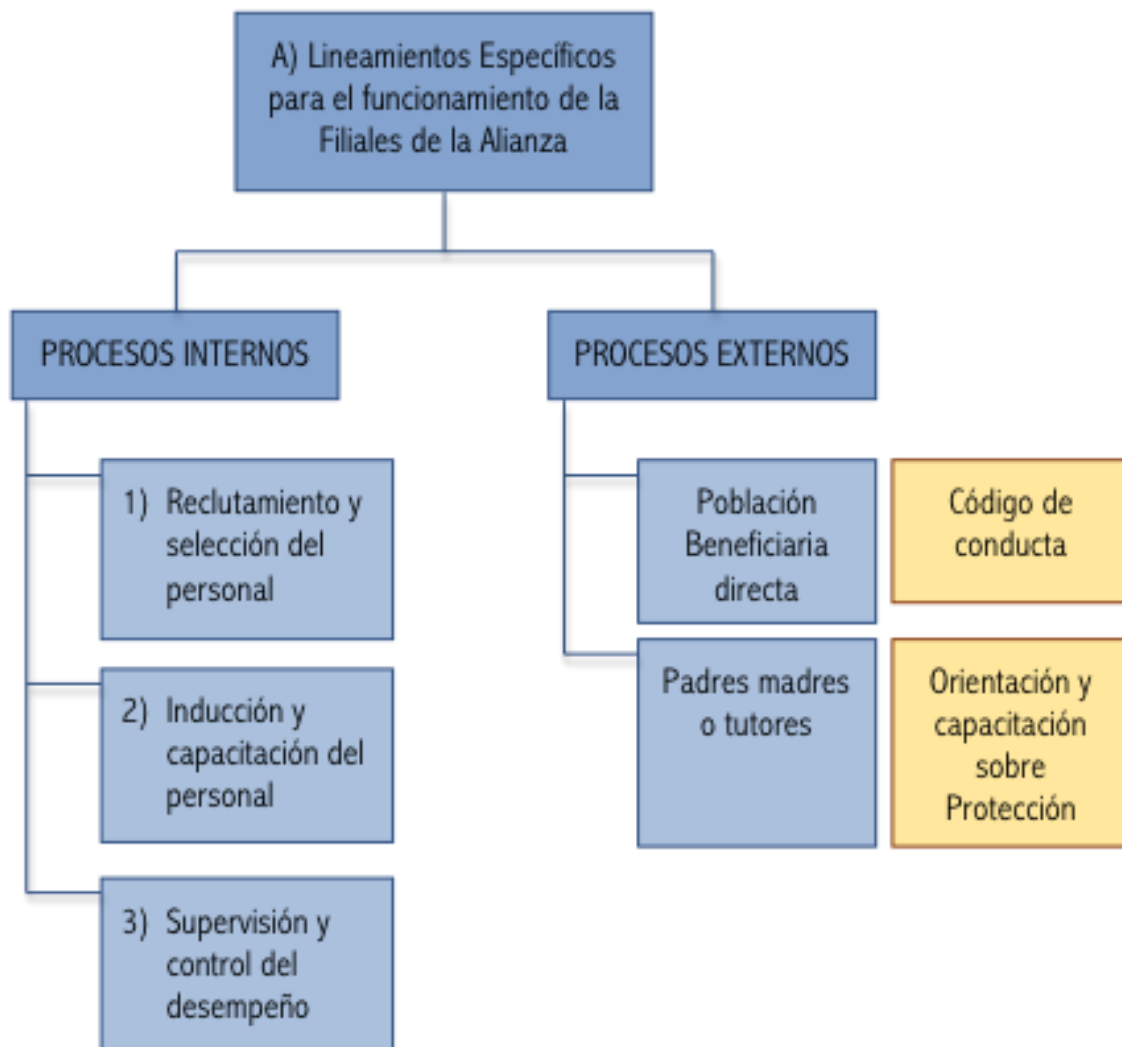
A) Lineamientos Específicos para el funcionamiento de la Filiales de la Alianza

PROCESOS INTERNOS

1) Reclutamiento y selección del personal

2) Inducción y capacitación del personal

3) Supervisión y control del desempeño

PROCESOS EXTERNOS

Población Beneficiaria directa

Código de conducta

Padres madres o tutores

Orientación y capacitación sobre Protección